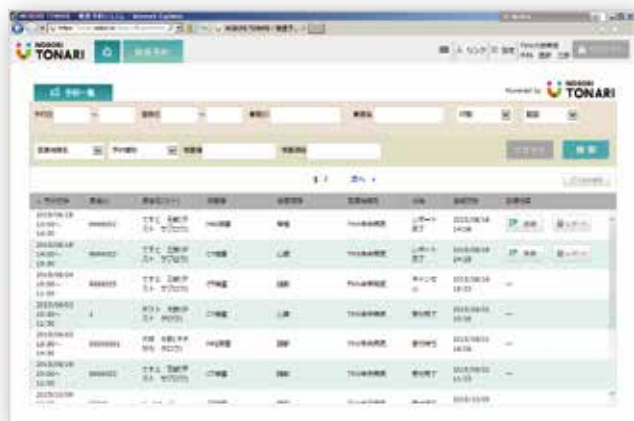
TONARI

Powered by TONARI

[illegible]

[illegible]

検 索

1 / 1 次へ »

| 予約日時 | 患者ID | 患者氏名 | 検査 | 部位 | 依頼元 | 状態 | 最終更新 | 操作 |
|---|---|---|---|---|---|---|---|---|
| 2015/08/18 13:00～14:00 | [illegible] | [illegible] | MRI検査 | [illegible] | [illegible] | レポート完了 | 2015/08/18 14:08 | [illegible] |
| 2015/08/18 14:00～15:00 | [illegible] | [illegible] | CT検査 | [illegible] | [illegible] | レポート完了 | 2015/08/18 14:08 | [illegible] |
| 2015/08/04 10:00～11:00 | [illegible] | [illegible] | CT検査 | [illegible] | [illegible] | キャンセル | 2015/08/04 10:23 | — |
| 2015/08/03 11:00～12:00 | 1 | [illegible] | CT検査 | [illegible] | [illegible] | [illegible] | 2015/08/03 10:23 | — |
| 2015/08/03 10:00～11:00 | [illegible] | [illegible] | MRI検査 | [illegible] | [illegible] | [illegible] | 2015/08/03 10:08 | — |
| 2015/08/18 10:00～11:00 | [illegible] | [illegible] | CT検査 | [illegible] | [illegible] | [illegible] | 2015/08/01 11:23 | — |
| 2015/10/09 | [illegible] | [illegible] | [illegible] | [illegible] | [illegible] | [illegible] | 2015/10/09 | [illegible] |